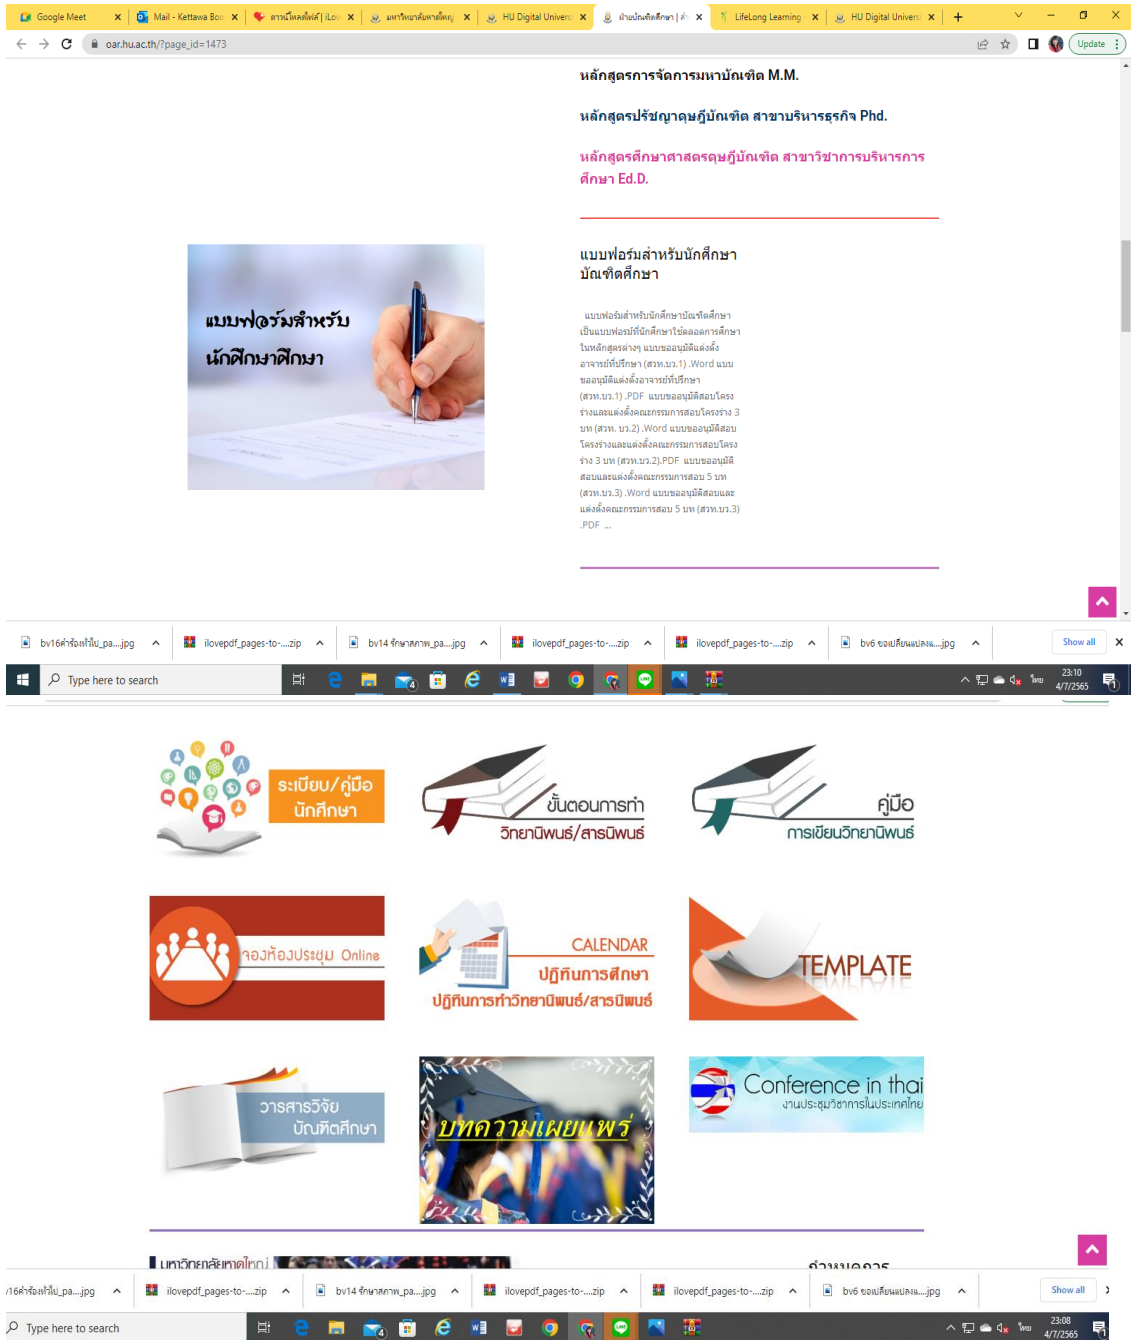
Google Meet | Mail - Kettawa Boo | สารนิพนธ์ไฟล์ | iLov | มหาวิทยาลัยหาดใหญ่ | HU Digital Univers | ฝ่ายบัณฑิตศึกษา | LifeLong Learning | HU Digital Univers

oar.hu.ac.th/?page_id=1473

Update

หลักสูตรการจัดการมหาบัณฑิต M.M.

หลักสูตรปรัชญาดุษฎีบัณฑิต สาขาบริหารธุรกิจ Phd.

หลักสูตรศึกษาศาสตรดุษฎีบัณฑิต สาขาวิชาการบริหารการศึกษา Ed.D.

แบบฟอร์มสำหรับ นักศึกษาศึกษา

แบบฟอร์มสำหรับนักศึกษาบัณฑิตศึกษา

แบบฟอร์มสำหรับนักศึกษาบัณฑิตศึกษา เป็นแบบฟอร์มที่นักศึกษาใช้ตลอดการศึกษาในหลักสูตรต่างๆ แบบขออนุมัติแต่งตั้งอาจารย์ที่ปรึกษา (สวท.บว.1) .Word แบบขออนุมัติแต่งตั้งอาจารย์ที่ปรึกษา (สวท.บว.1) .PDF แบบขออนุมัติสอบโครงร่างและแต่งตั้งคณะกรรมการสอบโครงร่าง 3 บท (สวท. บว.2) .Word แบบขออนุมัติสอบโครงร่างและแต่งตั้งคณะกรรมการสอบโครงร่าง 3 บท (สวท.บว.2).PDF แบบขออนุมัติสอบและแต่งตั้งคณะกรรมการสอบ 5 บท (สวท.บว.3) .Word แบบขออนุมัติสอบและแต่งตั้งคณะกรรมการสอบ 5 บท (สวท.บว.3) .PDF ...

bv16คำร้องทั่วไป_pa....jpg | ilovepdf_pages-to-....zip | bv14 รักษาสภาพ_pa....jpg | ilovepdf_pages-to-....zip | ilovepdf_pages-to-....zip | bv6 ขอเปลี่ยนแปลง....jpg | Show all

Type here to search

23:10 4/7/2565

ระเบียบ/คู่มือ นักศึกษา

ขั้นตอนการทำ วิทยานิพนธ์/สารนิพนธ์

คู่มือ การเขียนวิทยานิพนธ์

จองห้องประชุม Online

CALENDAR ปฏิทินการศึกษา ปฏิทินการทำวิทยานิพนธ์/สารนิพนธ์

TEMPLATE

วารสารวิจัย บัณฑิตศึกษา

บทความเผยแพร่

Conference in thai งานประชุมวิชาการในประเทศไทย

มหาวิทยาลัยหาดใหญ่

/16คำร้องทั่วไป_pa....jpg | ilovepdf_pages-to-....zip | bv14 รักษาสภาพ_pa....jpg | ilovepdf_pages-to-....zip | ilovepdf_pages-to-....zip | bv6 ขอเปลี่ยนแปลง....jpg | Show all

Type here to search

23:08 4/7/2565